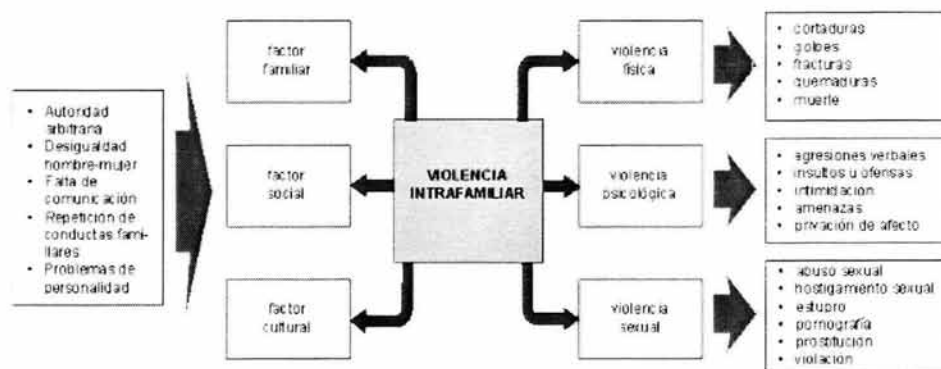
- Autoridad arbitraria
- Desigualdad hombre-mujer
- Falta de comunicación
- Repetición de conductas familiares
- Problemas de personalidad

factor familiar

factor social

factor cultural

VIOLENCIA INTRAFAMILIAR

violencia física

violencia psicológica

violencia sexual

- cortaduras
- golpes
- fracturas
- quemaduras
- muerte

- agresiones verbales
- insultos u ofensas
- intimidación
- amenazas
- privación de afecto

- abuso sexual
- hostigamiento sexual
- estupro
- pornografía
- prostitución
- violación